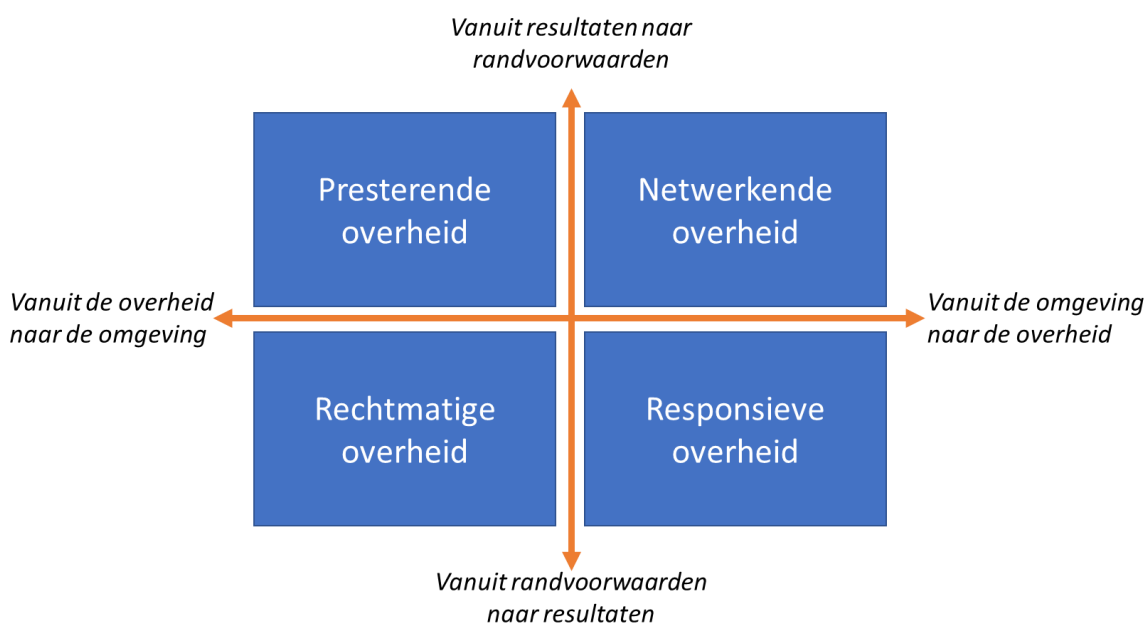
Vanuit resultaten naar randvoorwaarden

Presterende overheid

Netwerkende overheid

Vanuit de overheid naar de omgeving

Vanuit de omgeving naar de overheid

Rechtmatige overheid

Responsieve overheid

Vanuit randvoorwaarden naar resultaten